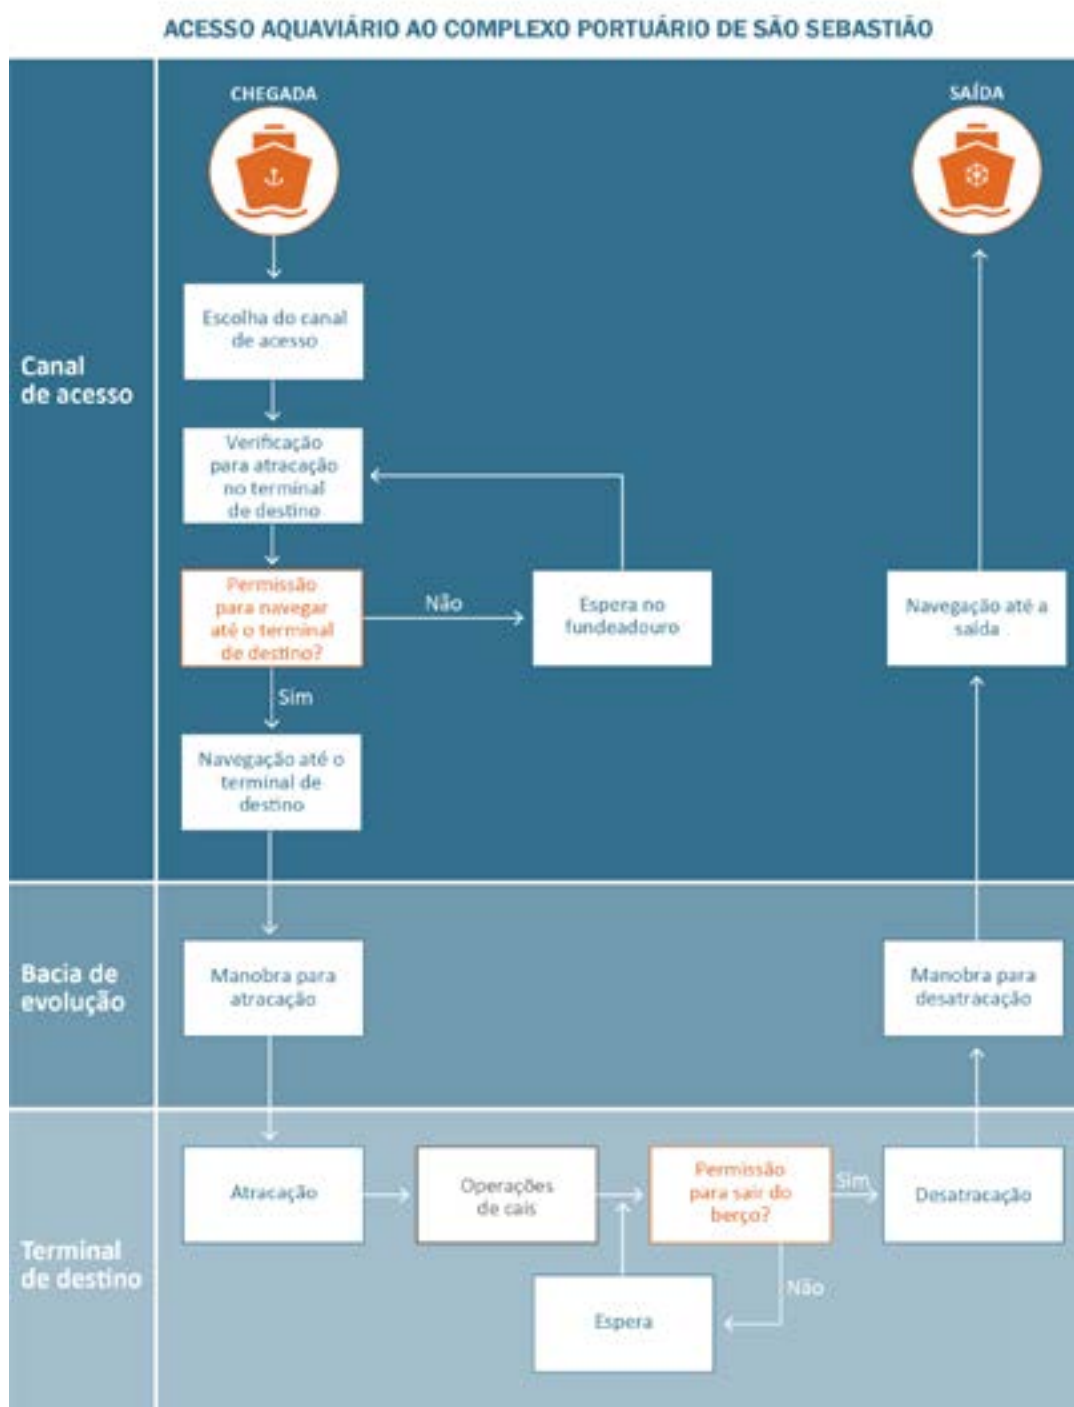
ACESSO AQUAVIÁRIO AO COMPLEXO PORTUÁRIO DE SÃO SEBASTIÃO

Canal de acesso

CHEGADA

SAÍDA

Escolha do canal de acesso

Verificação para atracação no terminal de destino

Permissão para navegar até o terminal de destino?

Não

Espera no fundeadouro

Sim

Navegação até o terminal de destino

Navegação até a saída

Bacia de evolução

Manobra para atracação

Manobra para desatracação

Terminal de destino

Atracação

Operações de cais

Permissão para sair do berço?

Sim

Desatracação

Não

Espera